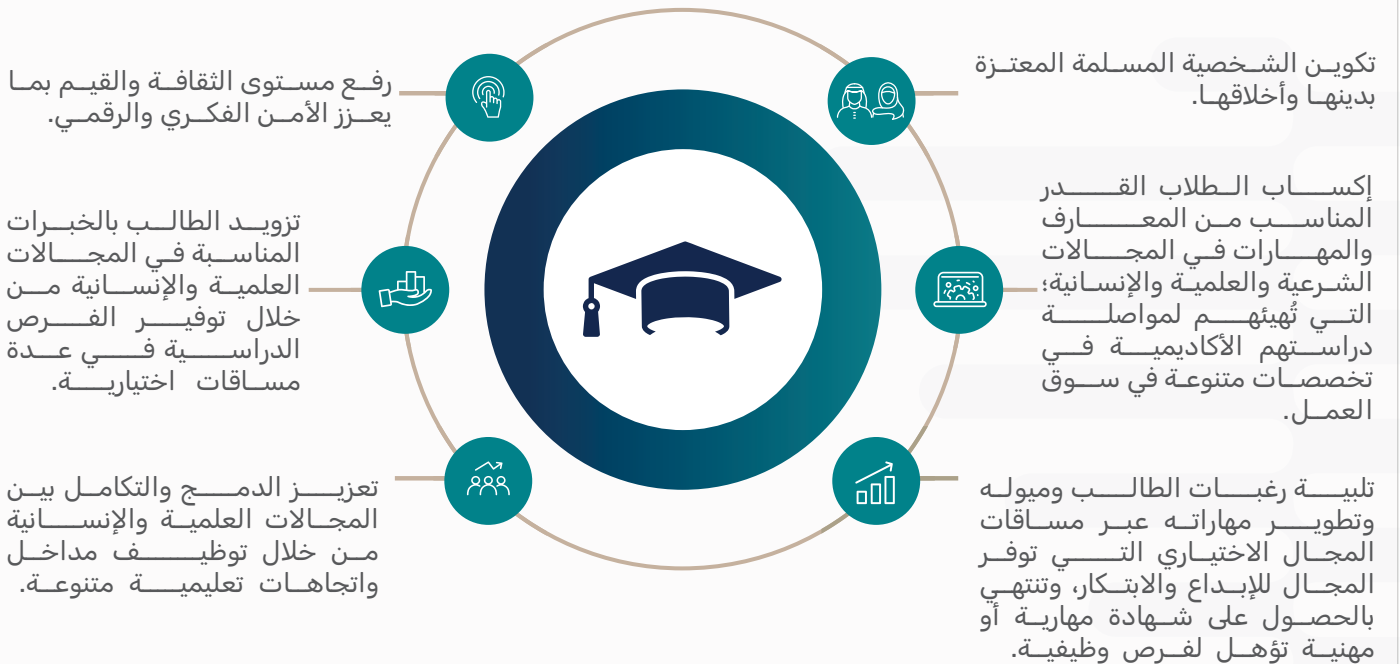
تكوين الشخصية المسلمة المعتزة بدينها وأخلاقها.

رفع مستوى الثقافة والقيم بما يعزز الأمن الفكري والرقمي.

إكساب الطلاب القدر المناسب من المعارف والمهارات في المجالات الشرعية والعلمية والإنسانية؛ التي تُهيئهم لمواصلة دراستهم الأكاديمية في تخصصات متنوعة في سوق العمل.

تزويد الطالب بالخبرات المناسبة في المجالات العلمية والإنسانية من خلال توفير الفرص الدراسية في عدة مساقات اختيارية.

تلبية رغبات الطالب وميوله وتطوير مهاراته عبر مساقات المجال الاختياري التي توفر المجال للإبداع والابتكار، وتنتهي بالحصول على شهادة مهارية أو مهنية تؤهل لفرص وظيفية.

تعزيز الدمج والتكامل بين المجالات العلمية والإنسانية من خلال توظيف مداخل واتجاهات تعليمية متنوعة.